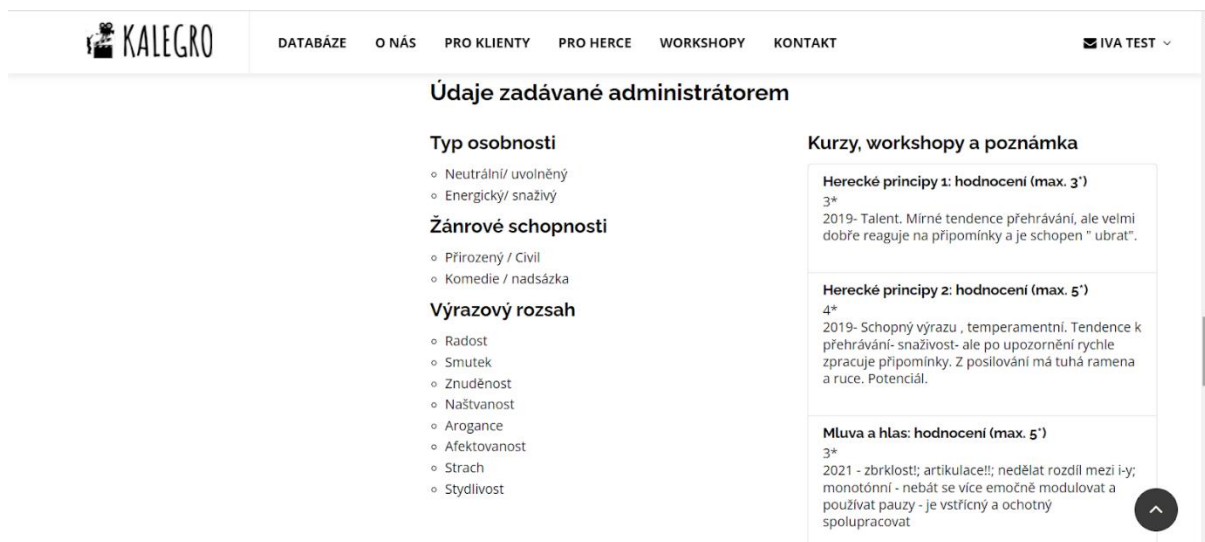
KALEGRO

DATABÁZE O NÁS PRO KLIENTY PRO HERCE WORKSHOPY KONTAKT

IVA TEST

Údaje zadávané administrátorem

Typ osobnosti

- Neutrální/ uvolněný
- Energický/ snaživý

Žánrové schopnosti

- Přirozený / Civil
- Komedie / nadsázka

Výrazový rozsah

- Radost
- Smutek
- Znuděnost
- Naštvanost
- Arogance
- Afektovanost
- Strach
- Stydlivost

Kurzy, workshopy a poznámka

Herecké principy 1: hodnocení (max. 3*)
3*
2019- Talent. Mírné tendence přehrávání, ale velmi dobře reaguje na připomínky a je schopen " ubrat".

Herecké principy 2: hodnocení (max. 5*)
4*
2019- Schopný výrazu , temperamentní. Tendence k přehrávání- snaživost- ale po upozornění rychle zpracuje připomínky. Z posilování má tuhá ramena a ruce. Potenciál.

Mluva a hlas: hodnocení (max. 5*)
3*
2021 - zbrklost!; artikulace!!; nedělat rozdíl mezi i-y; monotónní - nebát se více emočně modulovat a používat pauzy - je vstřícný a ochotný spolupracovat